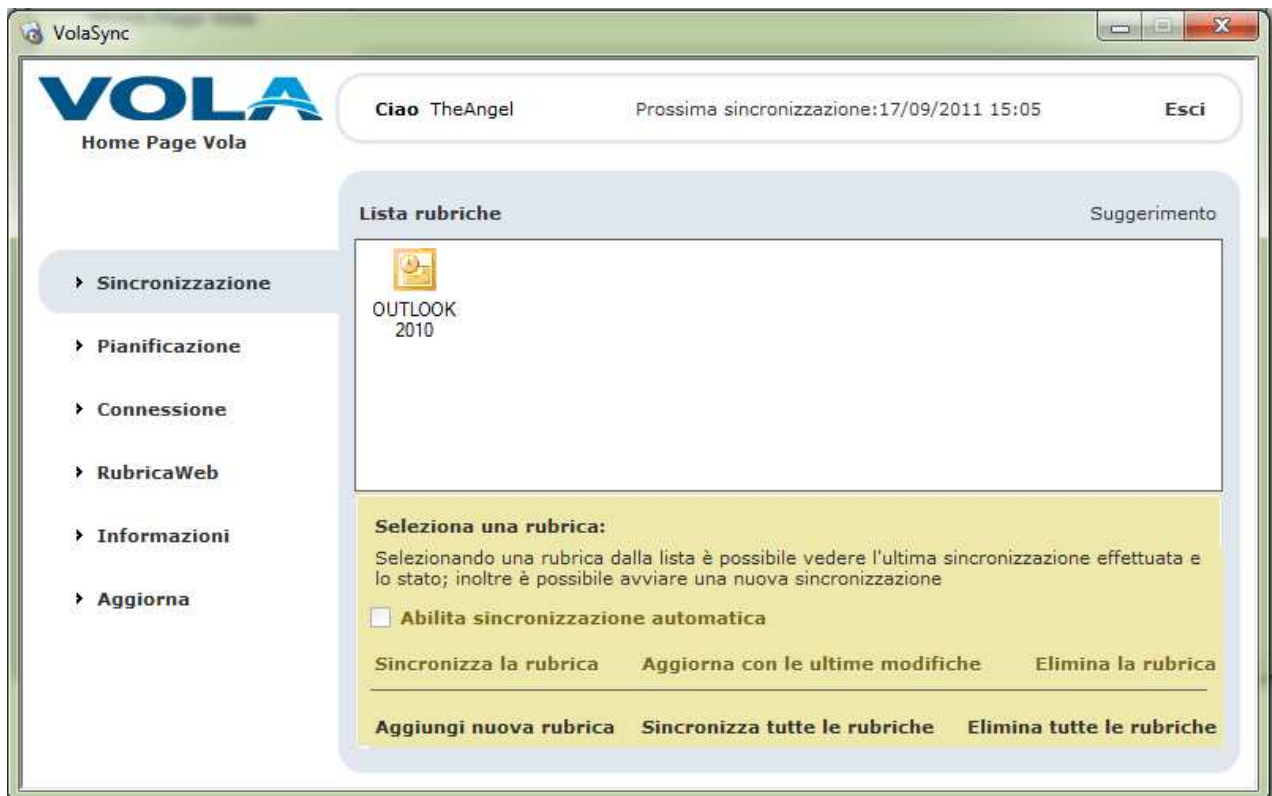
VolaSync

VOLA
Home Page Vola

Ciao TheAngel
Prossima sincronizzazione:17/09/2011 15:05
Esci

Lista rubriche
Suggerimento

OUTLOOK 2010

› Sincronizzazione
› Pianificazione
› Connessione
› RubricaWeb
› Informazioni
› Aggiorna

Seleziona una rubrica:
Selezionando una rubrica dalla lista è possibile vedere l'ultima sincronizzazione effettuata e lo stato; inoltre è possibile avviare una nuova sincronizzazione

Abilita sincronizzazione automatica

Sincronizza la rubrica
Aggiorna con le ultime modifiche
Elimina la rubrica

Aggiungi nuova rubrica
Sincronizza tutte le rubriche
Elimina tutte le rubriche